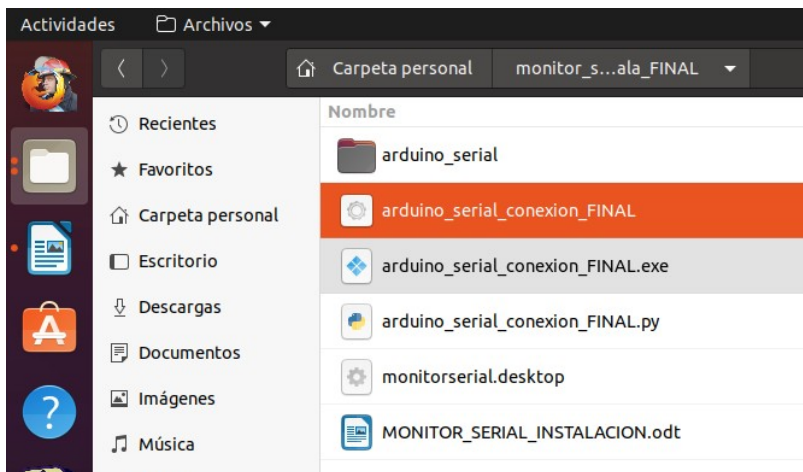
Actividades

Archivos ▾

Carpeta personal

monitor_s...ala_FINAL ▾

Recientes

Favoritos

Carpeta personal

Escritorio

Descargas

Documentos

Imágenes

Música

Nombre

arduino_serial

arduino_serial_conexion_FINAL

arduino_serial_conexion_FINAL.exe

arduino_serial_conexion_FINAL.py

monitorserial.desktop

MONITOR_SERIAL_INSTALACION.odt